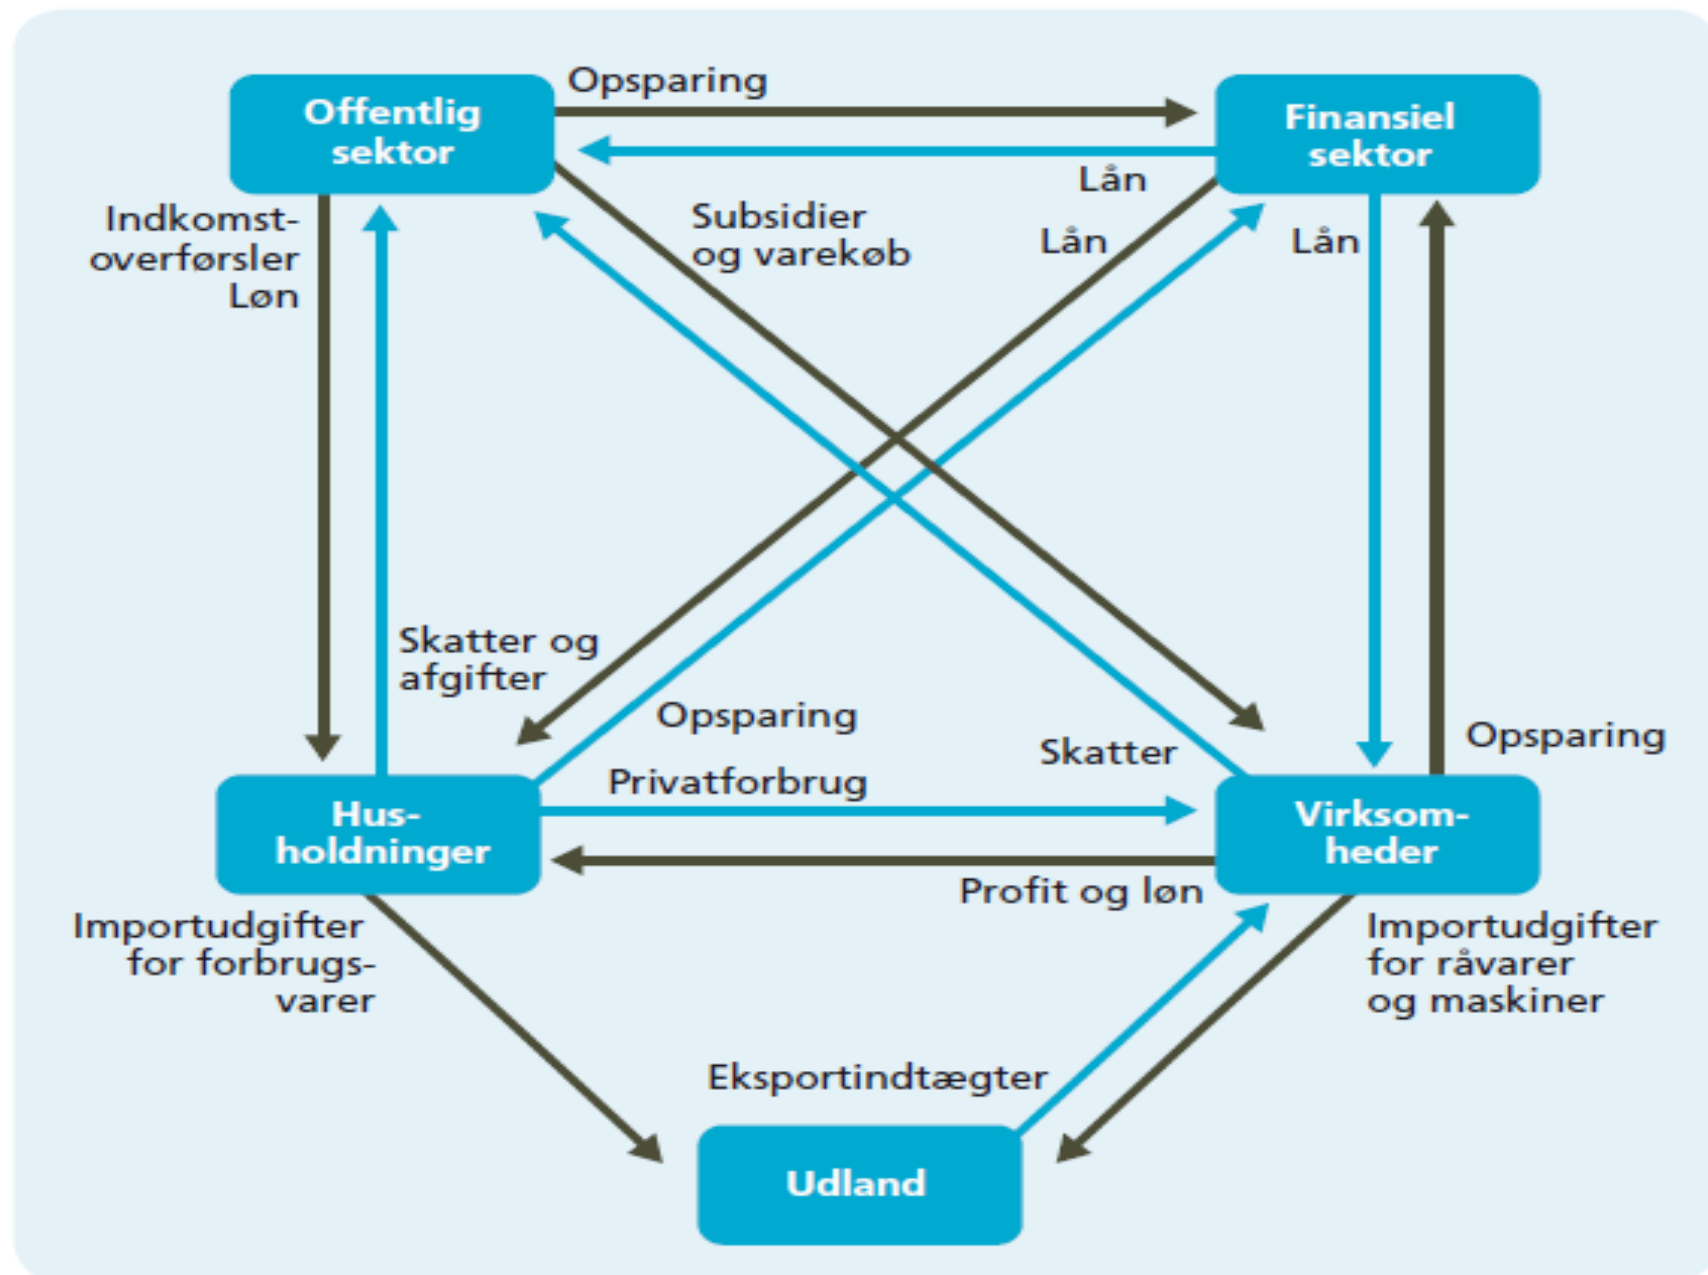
Offentlig sektor

Opsparing

Finansiel sektor

Lån

Indkomst-overførsler Løn

Subsidier og varekøb

Lån

Lån

Skatter og afgifter

Opsparing

Skatter

Opsparing

Privatforbrug

Hus-holdninger

Virksom-heder

Profit og løn

Importudgifter for forbrugs-varer

Importudgifter for råvarer og maskiner

Eksportindtægter

Udland